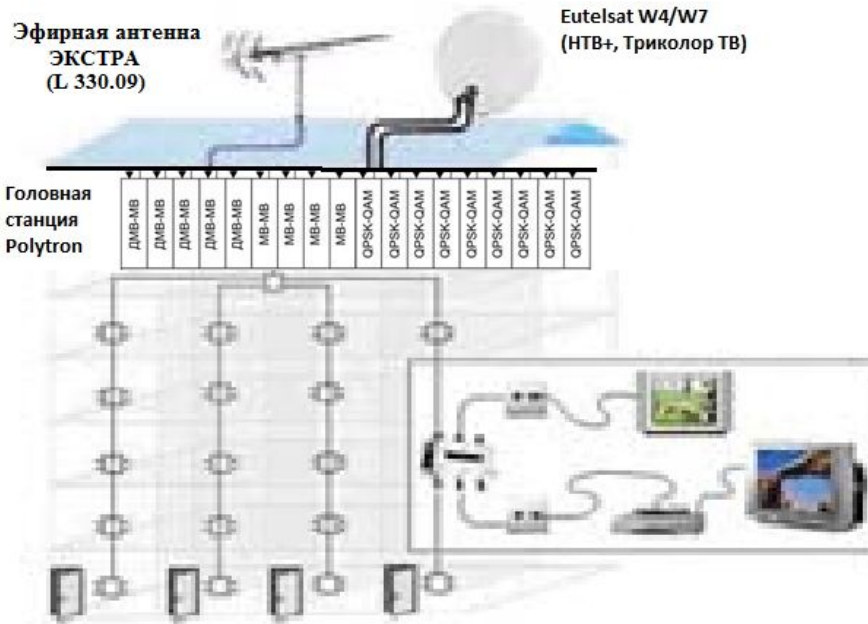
Эфирная антенна ЭКСТРА (L 330.09)

Eutelsat W4/W7 (НТВ+, Триколор ТВ)

Головная станция Polytron

ДМВ-МВ
ДМВ-МВ
ДМВ-МВ
ДМВ-МВ
ДМВ-МВ
МВ-МВ
МВ-МВ
МВ-МВ
МВ-МВ
QPSK-QAM
QPSK-QAM
QPSK-QAM
QPSK-QAM
QPSK-QAM
QPSK-QAM
QPSK-QAM
QPSK-QAM
QPSK-QAM